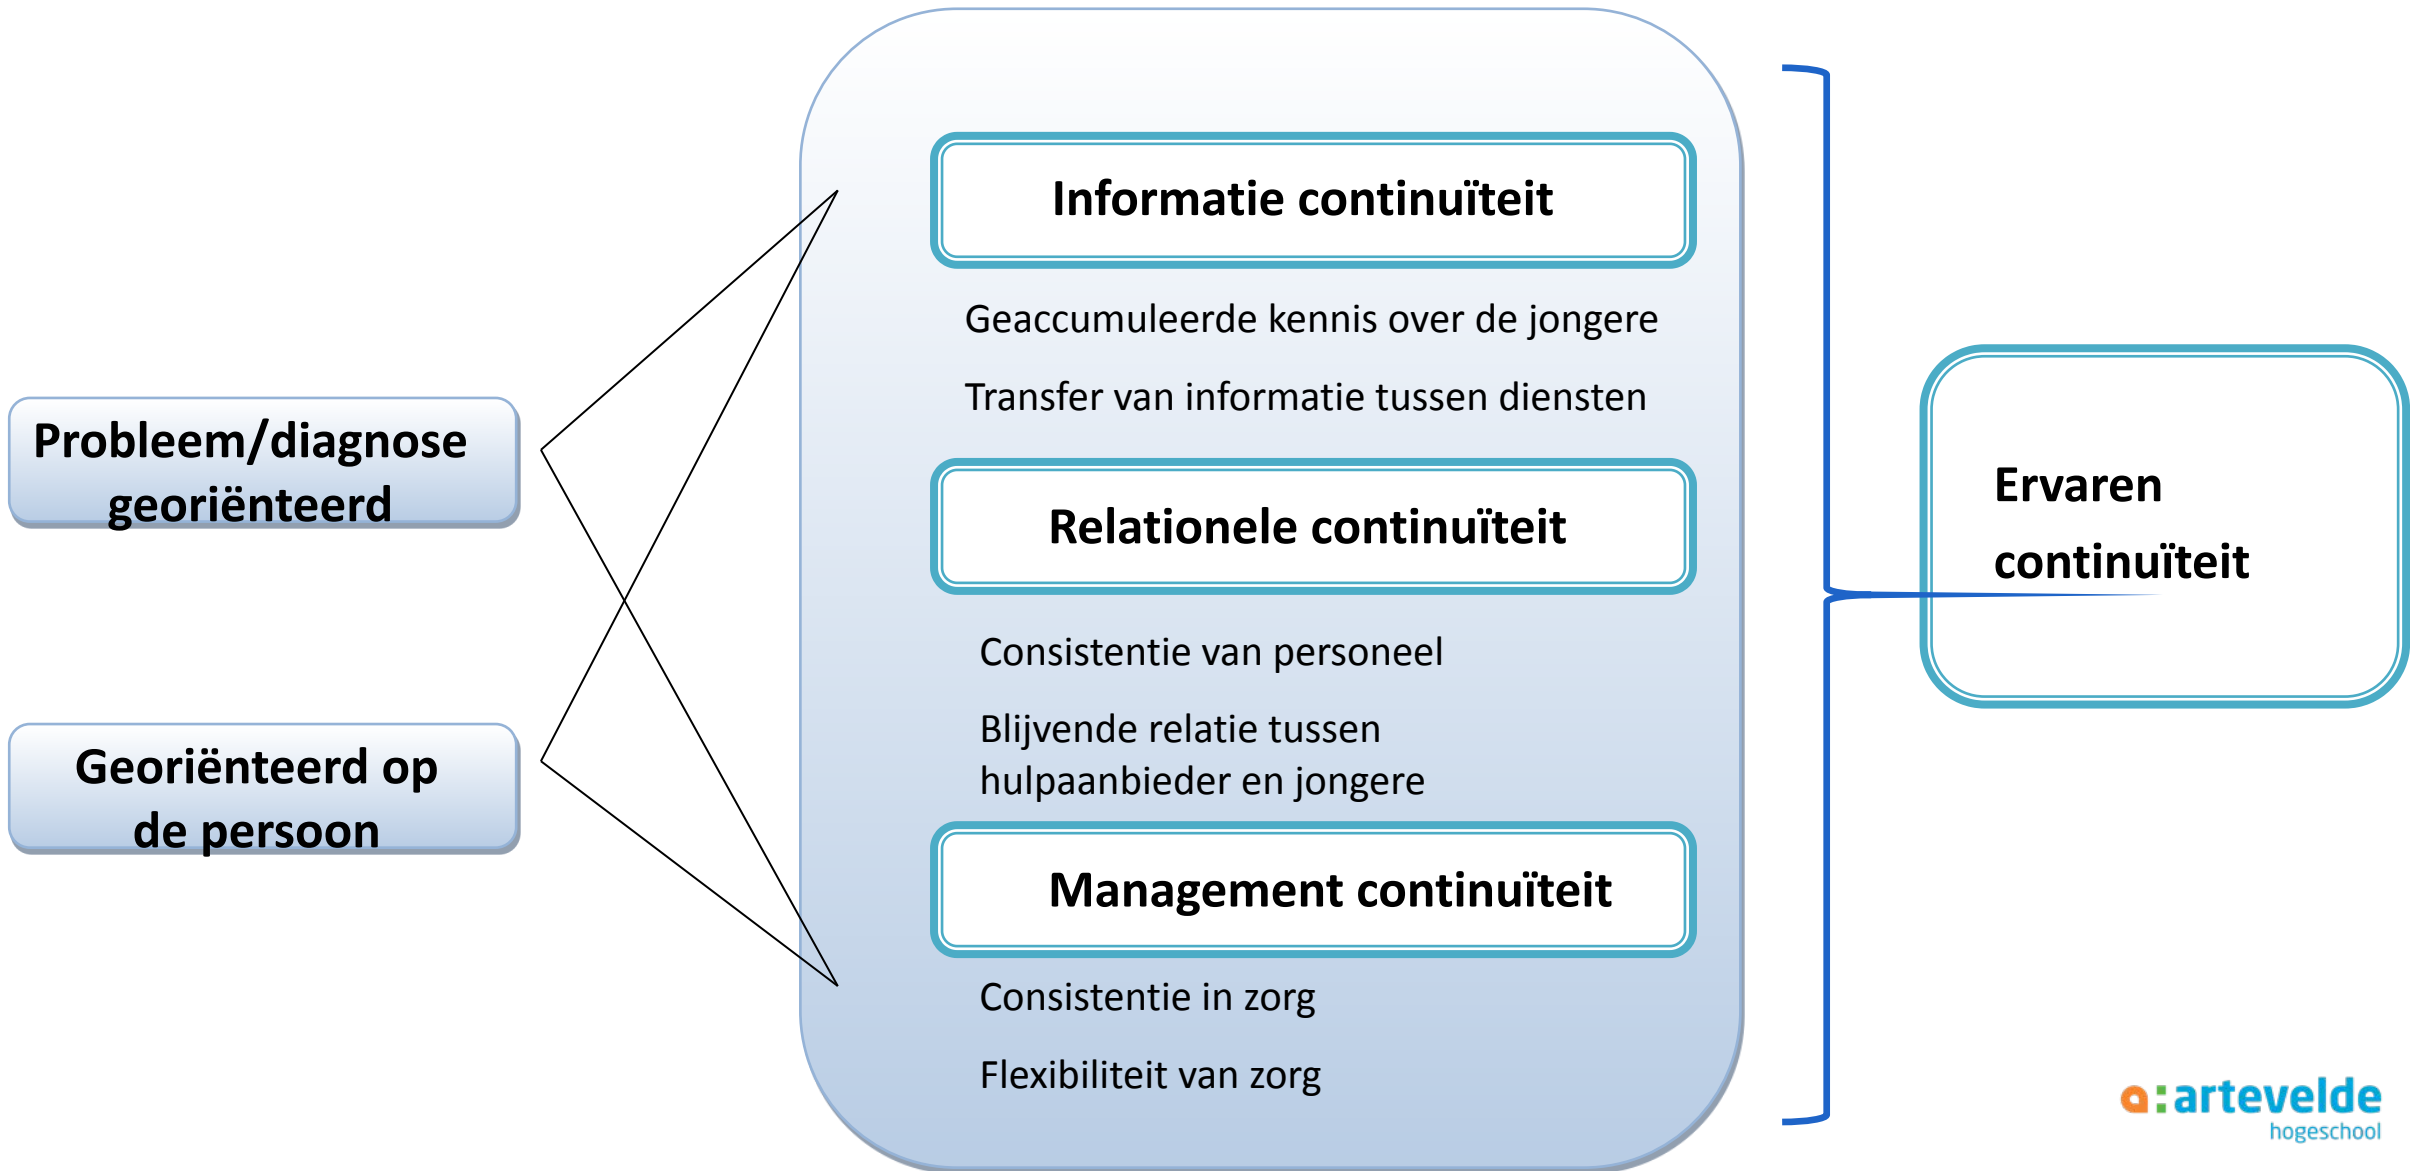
Probleem/diagnose georiënteerd

Georiënteerd op de persoon

Informatie continuïteit

Geaccumuleerde kennis over de jongere

Transfer van informatie tussen diensten

Relationele continuïteit

Consistentie van personeel

Blijvende relatie tussen hulpaanbieder en jongere

Management continuïteit

Consistentie in zorg

Flexibiliteit van zorg

Ervaren continuïteit

a:artevelde hogeschool